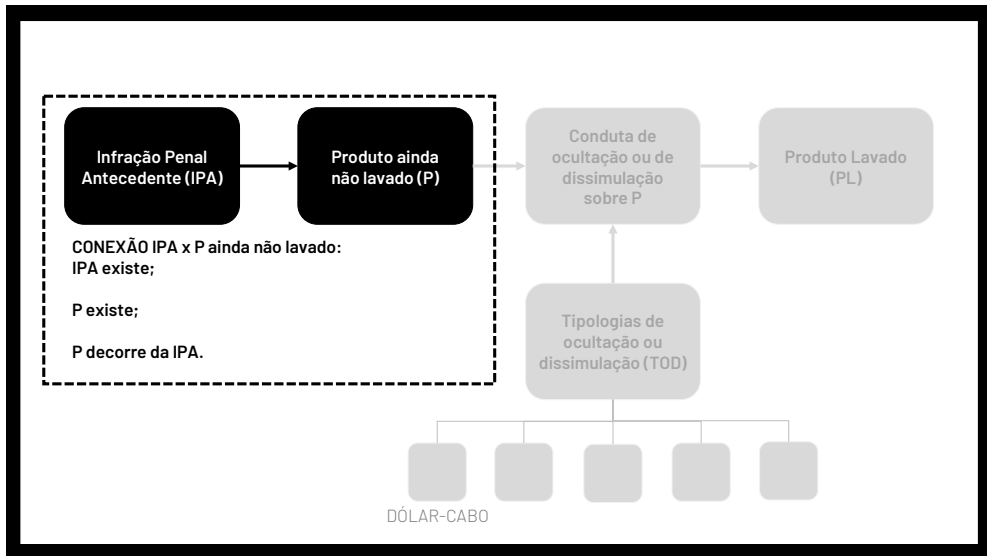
Infração Penal Antecedente (IPA)

Produto ainda não lavado (P)

Conduta de ocultação ou de dissimulação sobre P

Produto Lavado (PL)

CONEXÃO IPA x P ainda não lavado:
IPA existe;

P existe;

P decorre da IPA.

Tipologias de ocultação ou dissimulação (TOD)

DÓLAR-CABO